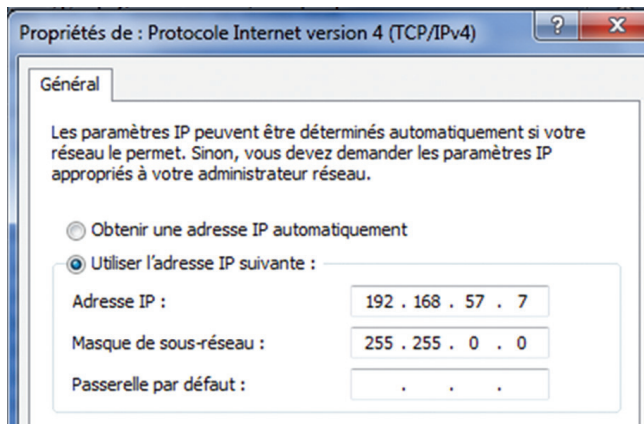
Propriétés de : Protocole Internet version 4 (TCP/IPv4)

?

X

Général

Les paramètres IP peuvent être déterminés automatiquement si votre réseau le permet. Sinon, vous devez demander les paramètres IP appropriés à votre administrateur réseau.

Obtenir une adresse IP automatiquement

Utiliser l'adresse IP suivante :

Adresse IP : 192 . 168 . 57 . 7

Masque de sous-réseau : 255 . 255 . 0 . 0

Passerelle par défaut : . . .